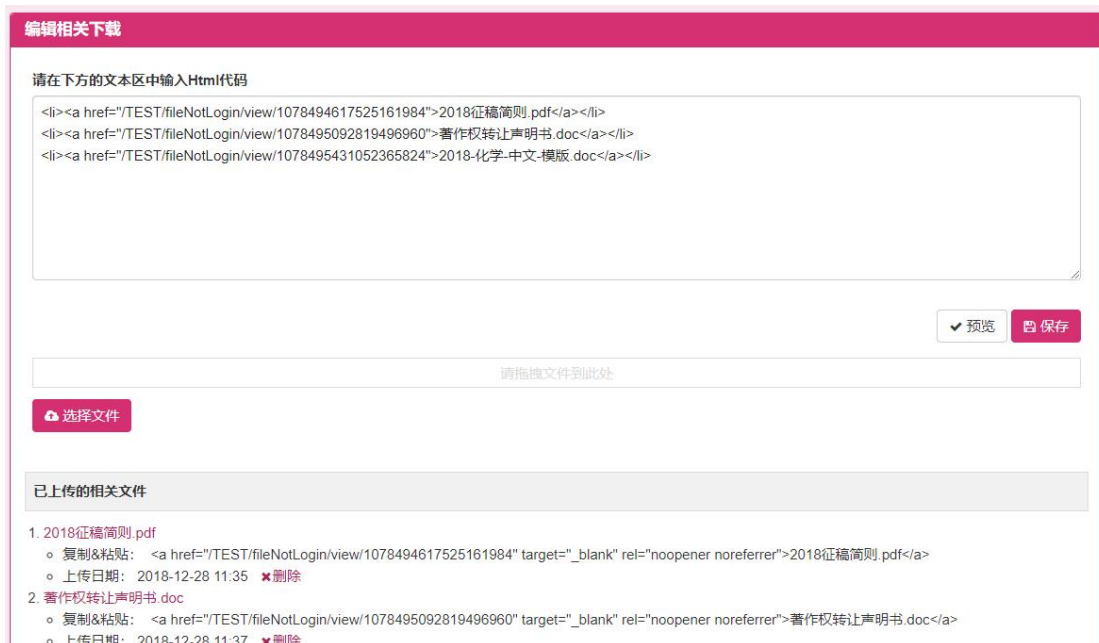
编辑相关下载

请在下方的文本区中输入Html代码

<li><a href="/TEST/fileNotLogin/view/1078494617525161984">2018征稿简则.pdf</a></li>
<li><a href="/TEST/fileNotLogin/view/1078495092819496960">著作权转让声明书.doc</a></li>
<li><a href="/TEST/fileNotLogin/view/1078495431052365824">2018-化学-中文-模版.doc</a></li>

✔ 预览 保存

请拖拽文件到此处

选择文件

已上传的相关文件

1. 2018征稿简则.pdf
◦ 复制&粘贴： <a href="/TEST/fileNotLogin/view/1078494617525161984" target="_blank" rel="noopener noreferrer">2018征稿简则.pdf</a>
◦ 上传日期： 2018-12-28 11:35 ✖删除
2. 著作权转让声明书.doc
◦ 复制&粘贴： <a href="/TEST/fileNotLogin/view/1078495092819496960" target="_blank" rel="noopener noreferrer">著作权转让声明书.doc</a>
◦ 上传日期： 2018-12-28 11:37 ✖删除